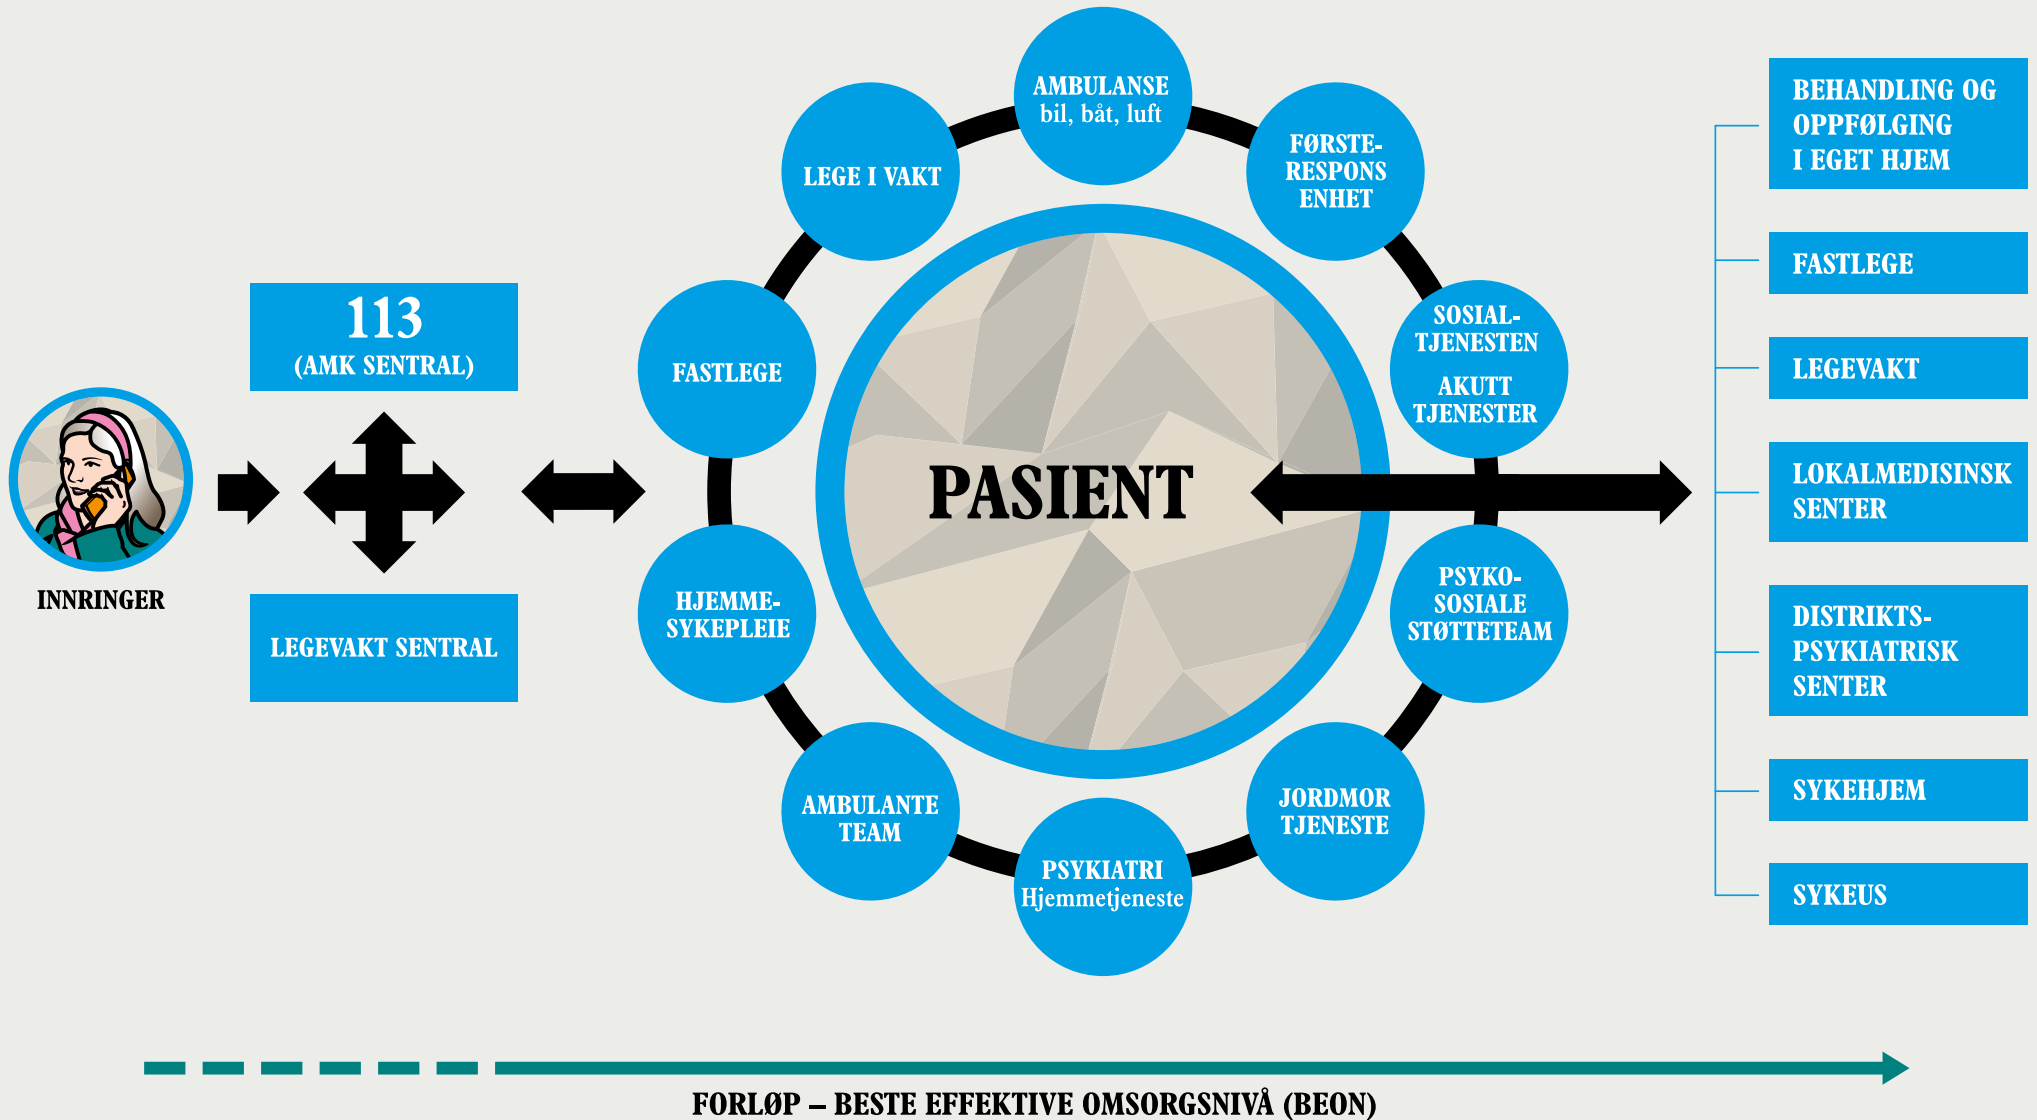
INNRINGER

113
(AMK SENTRAL)

LEGEVAKT SENTRAL

AMBULANSE
bil, båt, luft

LEGE I VAKT

FØRSTE-RESPONS ENHET

FASTLEGE

SOSIAL-TJENESTEN

AKUTT TJENESTER

PASIENT

HJEMME-SYKEPLEIE

PSYKO-SOSIALE STØTTETEAM

AMBULANTE TEAM

JORDMOR TJENESTE

PSYKIATRI
Hjemmetjeneste

BEHANDLING OG OPPFØLGING I EGET HJEM

FASTLEGE

LEGEVAKT

LOKALMEDISINSK SENTER

DISTRIKTS-PSYKIATRISK SENTER

SYKEHJEM

SYKEUS

FORLØP – BESTE EFFEKTIVE OMSORGSNIVÅ (BEON)